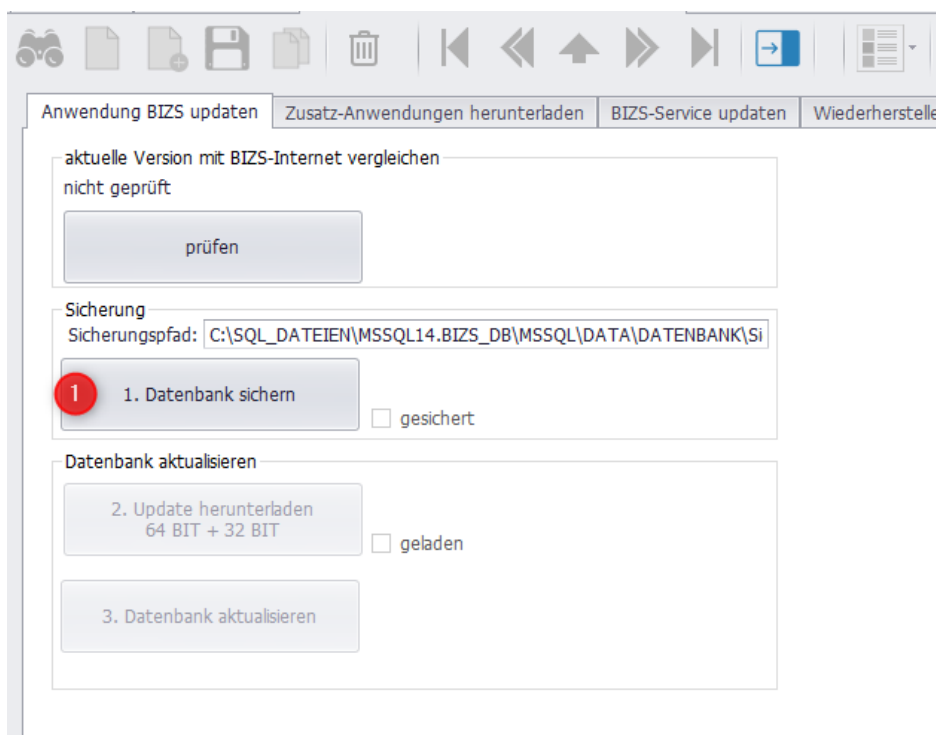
Anwendung BIZS updaten | Zusatz-Anwendungen herunterladen | BIZS-Service updaten | Wiederherstelle

aktuelle Version mit BIZS-Internet vergleichen
nicht geprüft

prüfen

Sicherung
Sicherungspfad: C:\SQL_DATEIEN\MSSQL14.BIZS_DB\MSSQL\DATA\DATENBANK\Si

1

1. Datenbank sichern

gesichert

Datenbank aktualisieren

2. Update herunterladen
64 BIT + 32 BIT

geladen

3. Datenbank aktualisieren